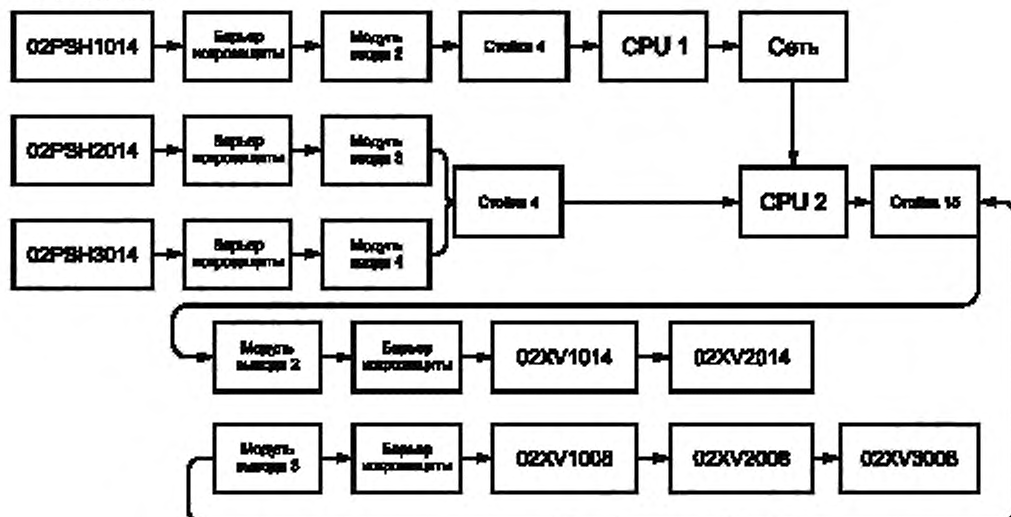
02PSH1014
Барьер искрозащиты
Модуль ввода 2
Стойка 4
CPU 1
Сеть

02PSH2014
Барьер искрозащиты
Модуль ввода 3
Стойка 4
CPU 2
Стойка 15

02PSH3014
Барьер искрозащиты
Модуль ввода 4

Модуль вывода 2
Барьер искрозащиты
02XV1014
02XV2014

Модуль вывода 3
Барьер искрозащиты
02XV1008
02XV2008
02XV3008